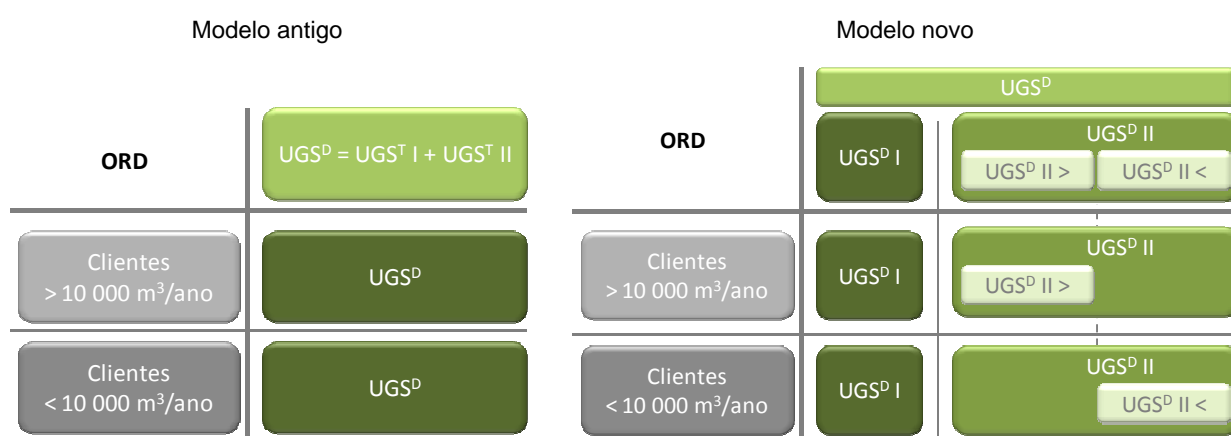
Modelo antigo

ORD

$UGS^D = UGS^T I + UGS^T II$

Clientes $> 10\,000$ m$^3$/ano

$UGS^D$

Clientes $< 10\,000$ m$^3$/ano

$UGS^D$

Modelo novo

$UGS^D$

ORD

$UGS^D$ I

$UGS^D$ II

$UGS^D$ II >

$UGS^D$ II <

Clientes $> 10\,000$ m$^3$/ano

$UGS^D$ I

$UGS^D$ II

$UGS^D$ II >

Clientes $< 10\,000$ m$^3$/ano

$UGS^D$ I

$UGS^D$ II

$UGS^D$ II <